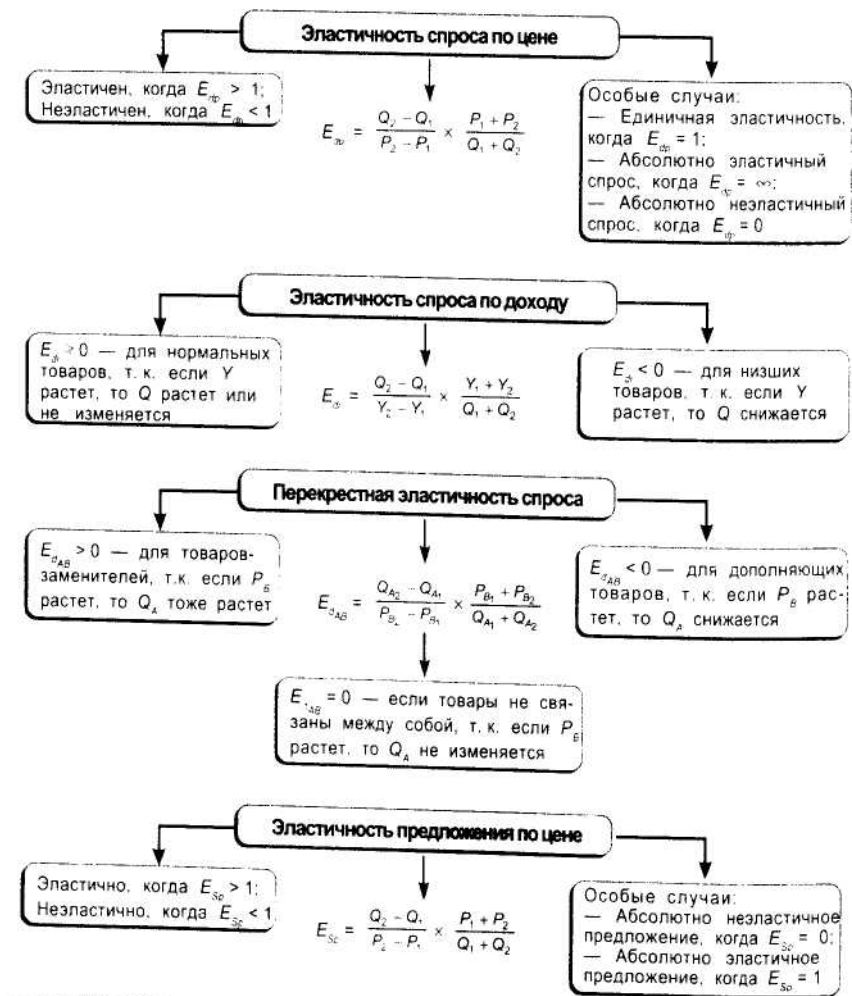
Эластичность спроса по цене

Эластичен, когда $E_{dp} > 1$; Неэластичен, когда $E_{dp} < 1$

$E_{dp} = \frac{Q_2 - Q_1}{P_2 - P_1} \times \frac{P_1 + P_2}{Q_1 + Q_2}$

Особые случаи:
— Единичная эластичность, когда $E_{dp} = 1$;
— Абсолютно эластичный спрос, когда $E_{dp} = \infty$;
— Абсолютно неэластичный спрос, когда $E_{dp} = 0$

Эластичность спроса по доходу

$E_{dI} > 0$ — для нормальных товаров, т. к. если $Y$ растет, то $Q$ растет или не изменяется

$E_{dI} = \frac{Q_2 - Q_1}{Y_2 - Y_1} \times \frac{Y_1 + Y_2}{Q_1 + Q_2}$

$E_{dI} < 0$ — для низших товаров, т. к. если $Y$ растет, то $Q$ снижается

Перекрестная эластичность спроса

$E_{d_{AB}} > 0$ — для товаров-заменителей, т.к. если $P_Б$ растет, то $Q_A$ тоже растет

$E_{d_{AB}} = \frac{Q_{A_2} - Q_{A_1}}{P_{B_2} - P_{B_1}} \times \frac{P_{B_1} + P_{B_2}}{Q_{A_1} + Q_{A_2}}$

$E_{d_{AB}} < 0$ — для дополняющих товаров, т. к. если $P_B$ растет, то $Q_A$ снижается

$E_{d_{AB}} = 0$ — если товары не связаны между собой, т. к. если $P_Б$ растет, то $Q_A$ не изменяется

Эластичность предложения по цене

Эластично, когда $E_{Sp} > 1$; Неэластично, когда $E_{Sp} < 1$

$E_{Sp} = \frac{Q_2 - Q_1}{P_2 - P_1} \times \frac{P_1 + P_2}{Q_1 + Q_2}$

Особые случаи:
— Абсолютно неэластичное предложение, когда $E_{Sp} = 0$;
— Абсолютно эластичное предложение, когда $E_{Sp} = 1$